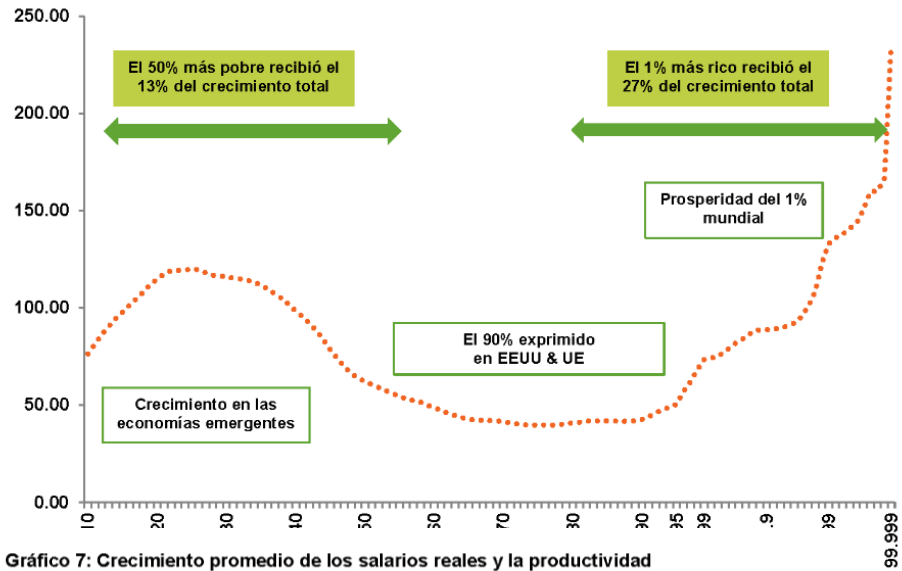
250.00
200.00
150.00
100.00
50.00
0.00

El 50% más pobre recibió el 13% del crecimiento total

El 1% más rico recibió el 27% del crecimiento total

Prosperidad del 1% mundial

El 90% exprimido en EEUU & UE

Crecimiento en las economías emergentes

10
20
30
40
50
60
70
80
90
95
99
.9
99
99.999

Gráfico 7: Crecimiento promedio de los salarios reales y la productividad